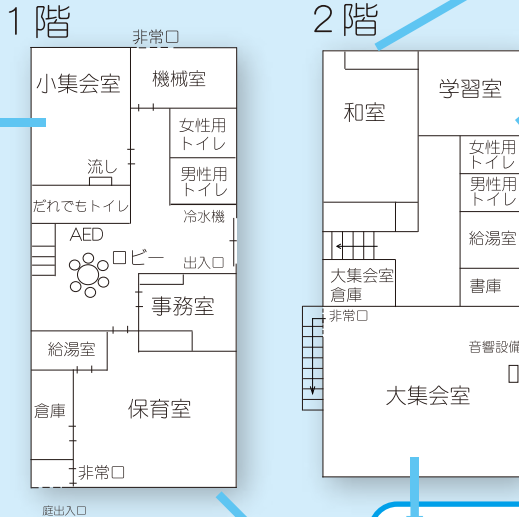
1階

非常口

小集会室

機械室

女性用トイレ

男性用トイレ

流し

だれでもトイレ

冷水機

AED

ロビー

出入口

事務室

給湯室

倉庫

保育室

非常口

庭出入口

2階

和室

学習室

女性用トイレ

男性用トイレ

給湯室

大集会室倉庫

書庫

非常口

音響設備

大集会室